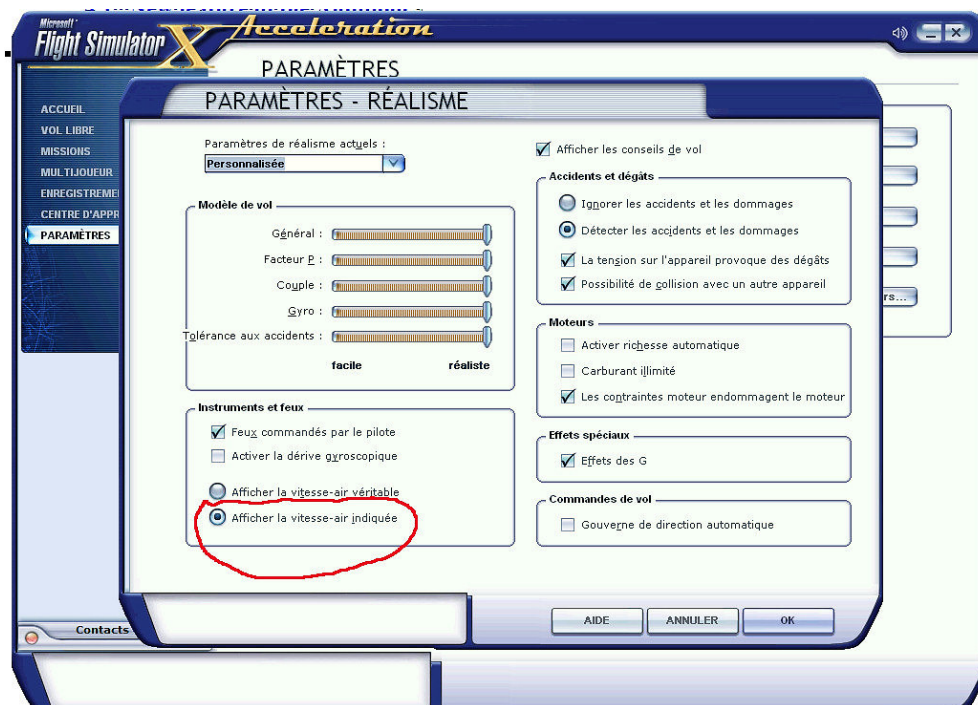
Microsoft Flight Simulator X Acceleration

PARAMÈTRES

ACCUEIL
VOL LIBRE
MISSIONS
MULTIJOUEUR
ENREGISTREME
CENTRE D'APPR
PARAMÈTRES

PARAMÈTRES - RÉALISME

Paramètres de réalisme actuels :
Personnalisée

Modèle de vol
Général :
Facteur P :
Couple :
Gyro :
Tolérance aux accidents :
facile
réaliste

Instruments et feux
Feux commandés par le pilote
Activer la dérive gyroscopique
Afficher la vitesse-air véritable
Afficher la vitesse-air indiquée

Afficher les conseils de vol

Accidents et dégâts
Ignorer les accidents et les dommages
Détecter les accidents et les dommages
La tension sur l'appareil provoque des dégâts
Possibilité de collision avec un autre appareil

Moteurs
Activer richesse automatique
Carburant illimité
Les contraintes moteur endommagent le moteur

Effets spéciaux
Effets des G

Commandes de vol
Gouverne de direction automatique

rs...

AIDE
ANNULER
OK

Contacts